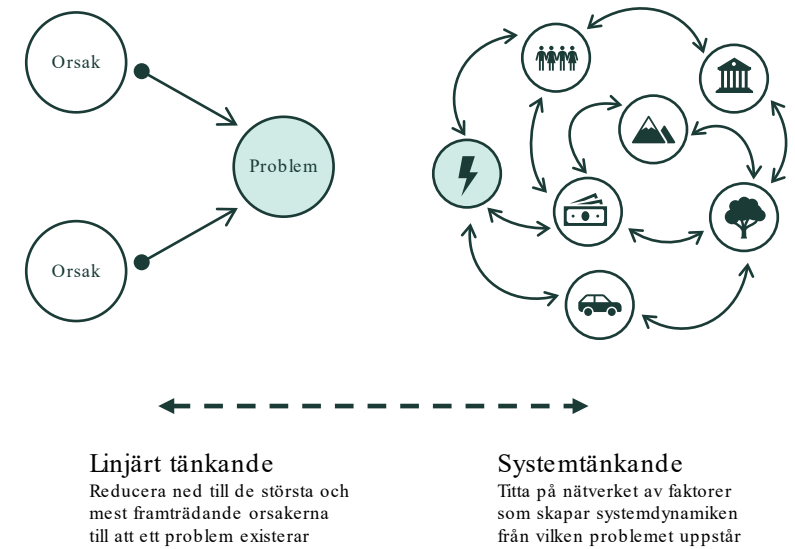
Orsak

Orsak

Problem

Linjärt tänkande
Reducera ned till de största och mest framträdande orsakerna till att ett problem existerar

Systemtänkande
Titta på nätverket av faktorer som skapar systemdynamiken från vilken problemet uppstår